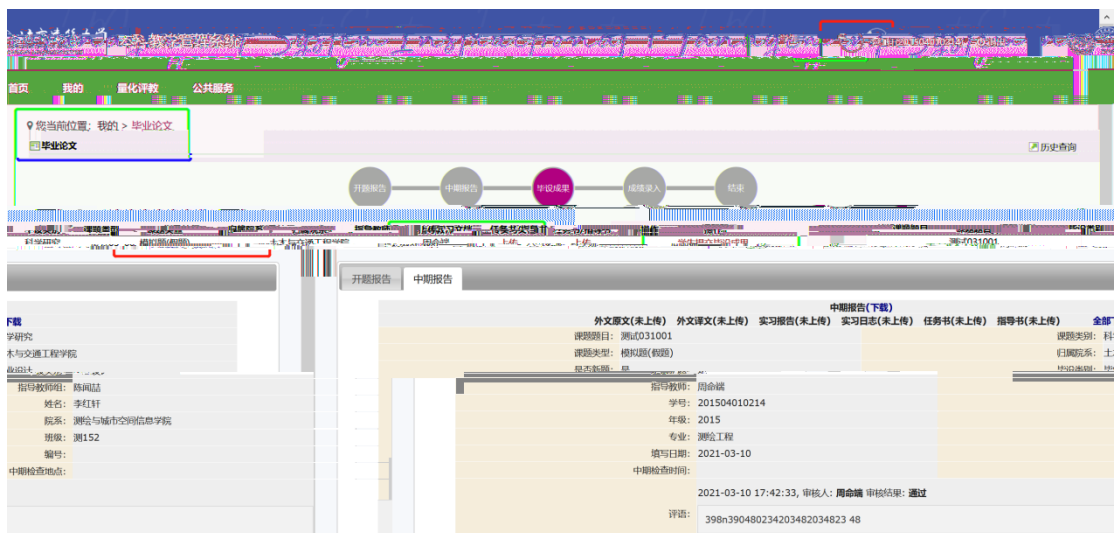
首页 我的 量化评教 公共服务

您当前位置：我的 > 毕业论文

毕业论文

历史查询

开题报告 中期报告 毕设成果 成绩录入 结束

开题报告 中期报告

下载
学研究
木与交通工程学院

指导教师组：陈闻喆
姓名：李红轩
院系：测绘与城市空间信息学院
班级：测152
编号：
中期检查地点：

中期报告(下载)
外文原文(未上传) 外文译文(未上传) 实习报告(未上传) 实习日志(未上传) 任务书(未上传) 指导书(未上传) 全部

课题题目：测试031001
课题类型：模拟题(假题)
课题类别：
归属院系：

指导教师：周命端
学号：201504010214
年级：2015
专业：测绘工程
填写日期：2021-03-10
中期检查时间：

2021-03-10 17:42:33, 审核人：周命端 审核结果：通过
评语：398n39048023420348203482348 48